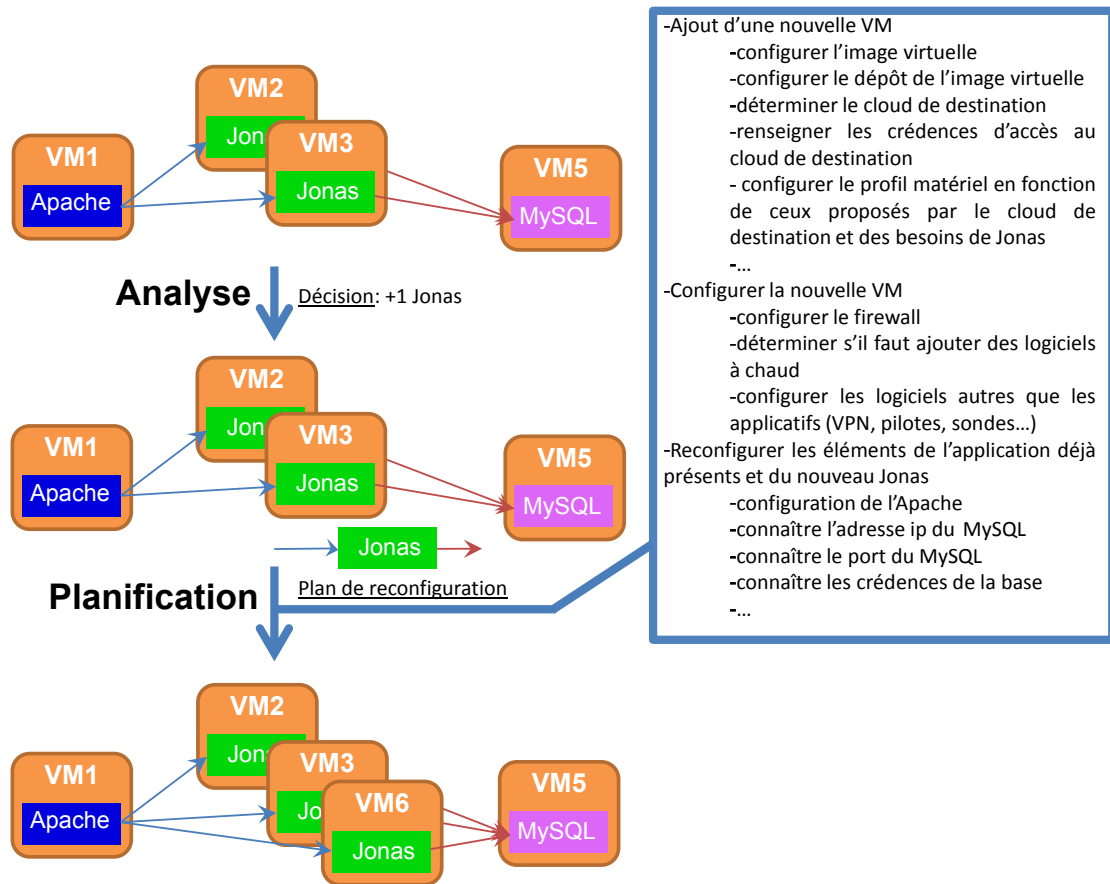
VM2
Jonas
VM1
Apache
VM3
Jonas
VM5
MySQL

Analyse
Décision: +1 Jonas

VM2
Jonas
VM1
Apache
VM3
Jonas
VM5
MySQL
Jonas

Planification
Plan de reconfiguration

VM2
Jonas
VM1
Apache
VM3
Jonas
VM6
Jonas
VM5
MySQL

-Ajout d'une nouvelle VM
-configurer l'image virtuelle
-configurer le dépôt de l'image virtuelle
-déterminer le cloud de destination
-renseigner les crédences d'accès au cloud de destination
- configurer le profil matériel en fonction de ceux proposés par le cloud de destination et des besoins de Jonas
-…
-Configurer la nouvelle VM
-configurer le firewall
-déterminer s'il faut ajouter des logiciels à chaud
-configurer les logiciels autres que les applicatifs (VPN, pilotes, sondes…)
-Reconfigurer les éléments de l'application déjà présents et du nouveau Jonas
-configuration de l'Apache
-connaître l'adresse ip du MySQL
-connaître le port du MySQL
-connaître les crédences de la base
-…